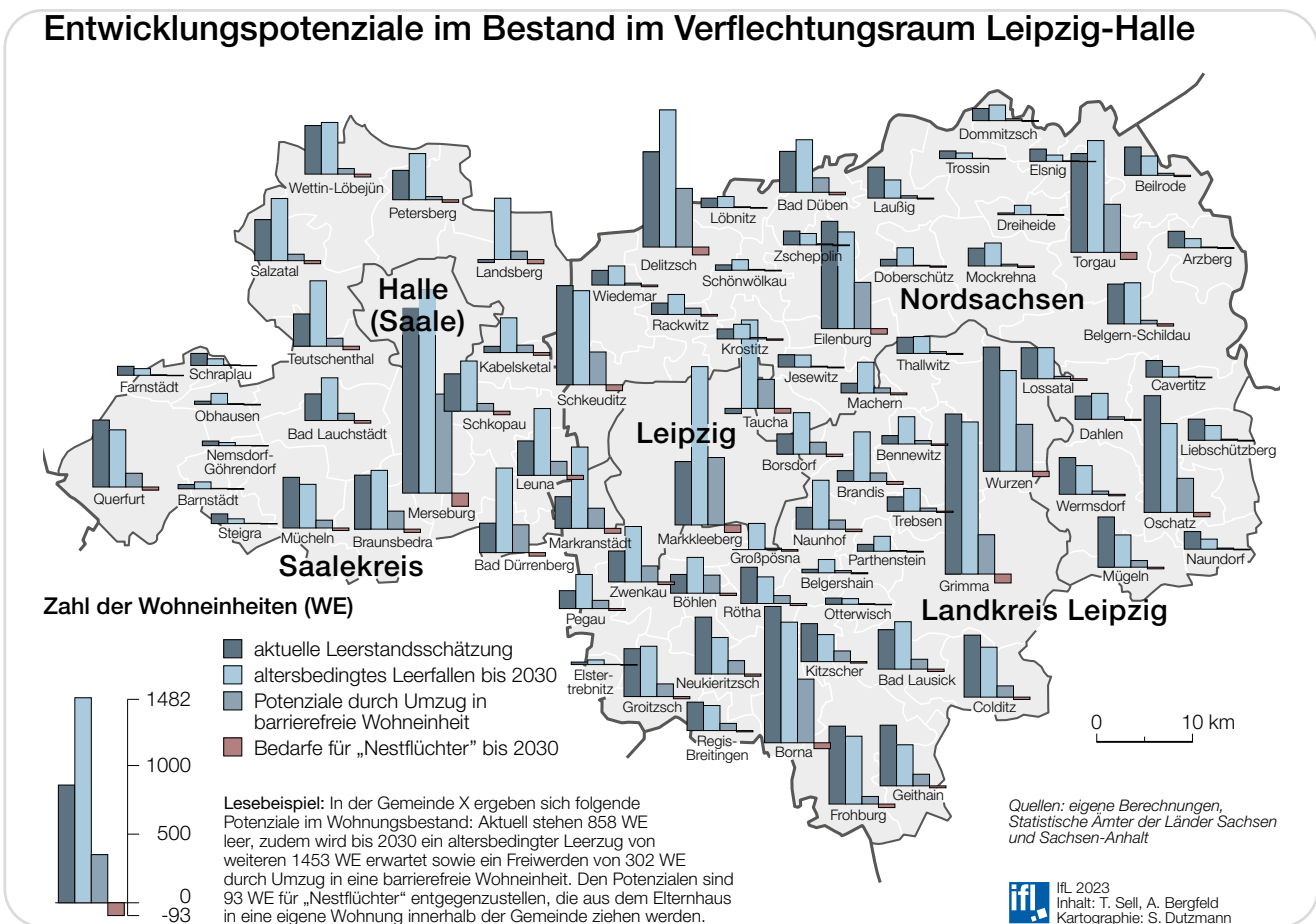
Entwicklungspotenziale im Bestand im Verflechtungsraum Leipzig-Halle

Wettin-Löbejün
Petersberg
Salzatal
Landsberg
Halle (Saale)
Teutschenthal
Farnstädt
Schraplau
Obhausen
Bad Lauchstädt
Kabelsketal
Schkopau
Nemsdorf-Göhrendorf
Querfurt
Barnstädt
Steigra
Mücheln
Braunsbedra
Merseburg
Saalekreis
Leuna
Bad Dürrenberg
Delitzsch
Löbnitz
Bad Düben
Laußig
Dommitzsch
Trossin
Elsnig
Beilrode
Dreiheide
Torgau
Arzberg
Schönwölkau
Zschepplin
Doberschütz
Mockrehna
Nordsachsen
Wiedemar
Rackwitz
Krostitz
Eilenburg
Belgern-Schildau
Schkeuditz
Jesewitz
Thallwitz
Lossatal
Cavertitz
Machern
Taucha
Leipzig
Dahlen
Liebschützberg
Borsdorf
Bennewitz
Brandis
Wurzen
Wermsdorf
Oschatz
Markranstädt
Markkleeberg
Naunhof
Trebsen
Großpösna
Parthenstein
Belgershain
Grimma
Mügeln
Naundorf
Zwenkau
Böhlen
Rötha
Otterwisch
Pegau
Landkreis Leipzig
Elstertrebnitz
Neukieritzsch
Kitzscher
Bad Lausick
Colditz
Groitzsch
Regis-Breitingen
Borna
Frohburg
Geithain

Zahl der Wohneinheiten (WE)
1482
1000
500
0
-93
aktuelle Leerstandsschätzung
altersbedingtes Leerfallen bis 2030
Potenziale durch Umzug in barrierefreie Wohneinheit
Bedarfe für „Nestflüchter" bis 2030

Lesebeispiel: In der Gemeinde X ergeben sich folgende Potenziale im Wohnungsbestand: Aktuell stehen 858 WE leer, zudem wird bis 2030 ein altersbedingter Leerzug von weiteren 1453 WE erwartet sowie ein Freiwerden von 302 WE durch Umzug in eine barrierefreie Wohneinheit. Den Potenzialen sind 93 WE für „Nestflüchter" entgegenzustellen, die aus dem Elternhaus in eine eigene Wohnung innerhalb der Gemeinde ziehen werden.

0
10 km

Quellen: eigene Berechnungen, Statistische Ämter der Länder Sachsen und Sachsen-Anhalt

ifL
IfL 2023
Inhalt: T. Sell, A. Bergfeld
Kartographie: S. Dutzmann